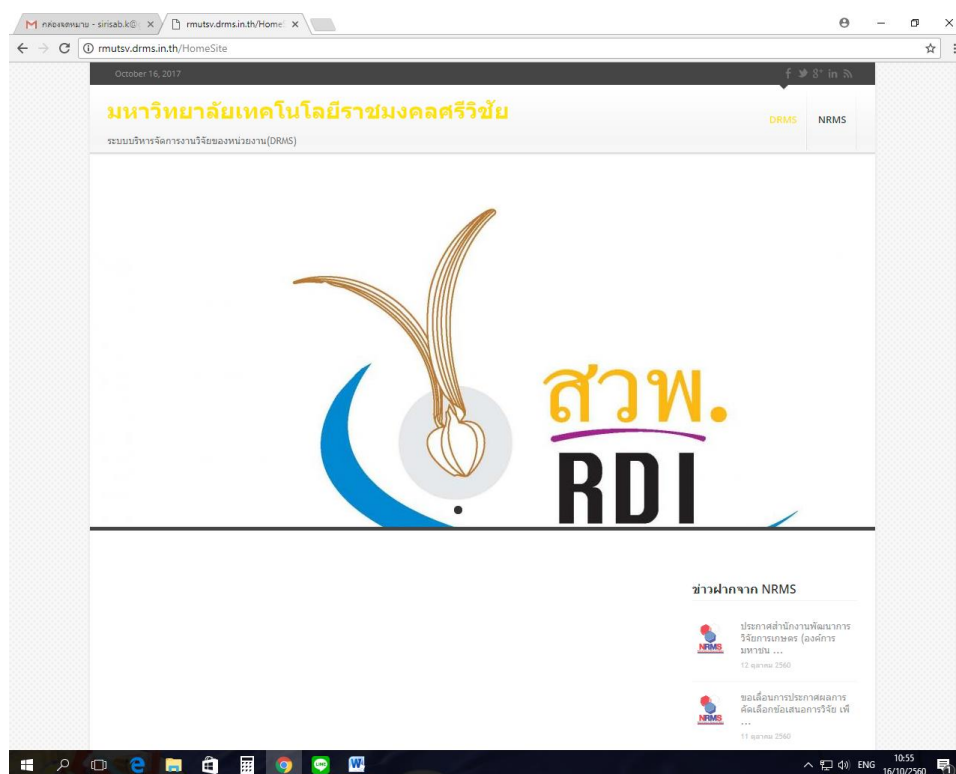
M กล่องจดหมาย - sirisab.k@ ×
rmutsv.drms.in.th/Home ×

rmutsv.drms.in.th/HomeSite

October 16, 2017

มหาวิทยาลัยเทคโนโลยีราชมงคลศรีวิชัย

ระบบบริหารจัดการงานวิจัยของหน่วยงาน(DRMS)

DRMS
NRMS

สวพ.
RDI

ข่าวฝากจาก NRMS

ประกาศสำนักงานพัฒนาการวิจัยการเกษตร (องค์การมหาชน ...
12 ตุลาคม 2560

ขอเลื่อนการประกาศผลการคัดเลือกข้อเสนอการวิจัย เพื่ ...
11 ตุลาคม 2560

ENG 10:55 16/10/2560